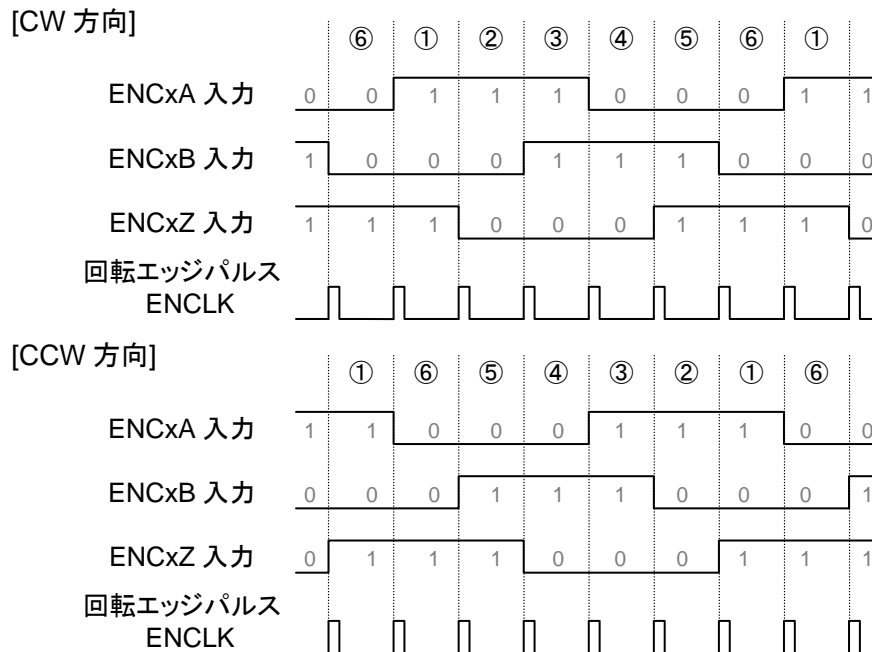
[CW 方向]

⑥ ① ② ③ ④ ⑤ ⑥ ①

ENCxA 入力 0 0 1 1 1 0 0 0 1 1

ENCxB 入力 1 0 0 0 1 1 1 0 0 0

ENCxZ 入力 1 1 1 0 0 0 1 1 1 0

回転エッジパルス ENCLK

[CCW 方向]

① ⑥ ⑤ ④ ③ ② ① ⑥

ENCxA 入力 1 1 0 0 0 1 1 1 0 0

ENCxB 入力 0 0 0 1 1 1 0 0 0 1

ENCxZ 入力 0 1 1 1 0 0 0 1 1 1

回転エッジパルス ENCLK